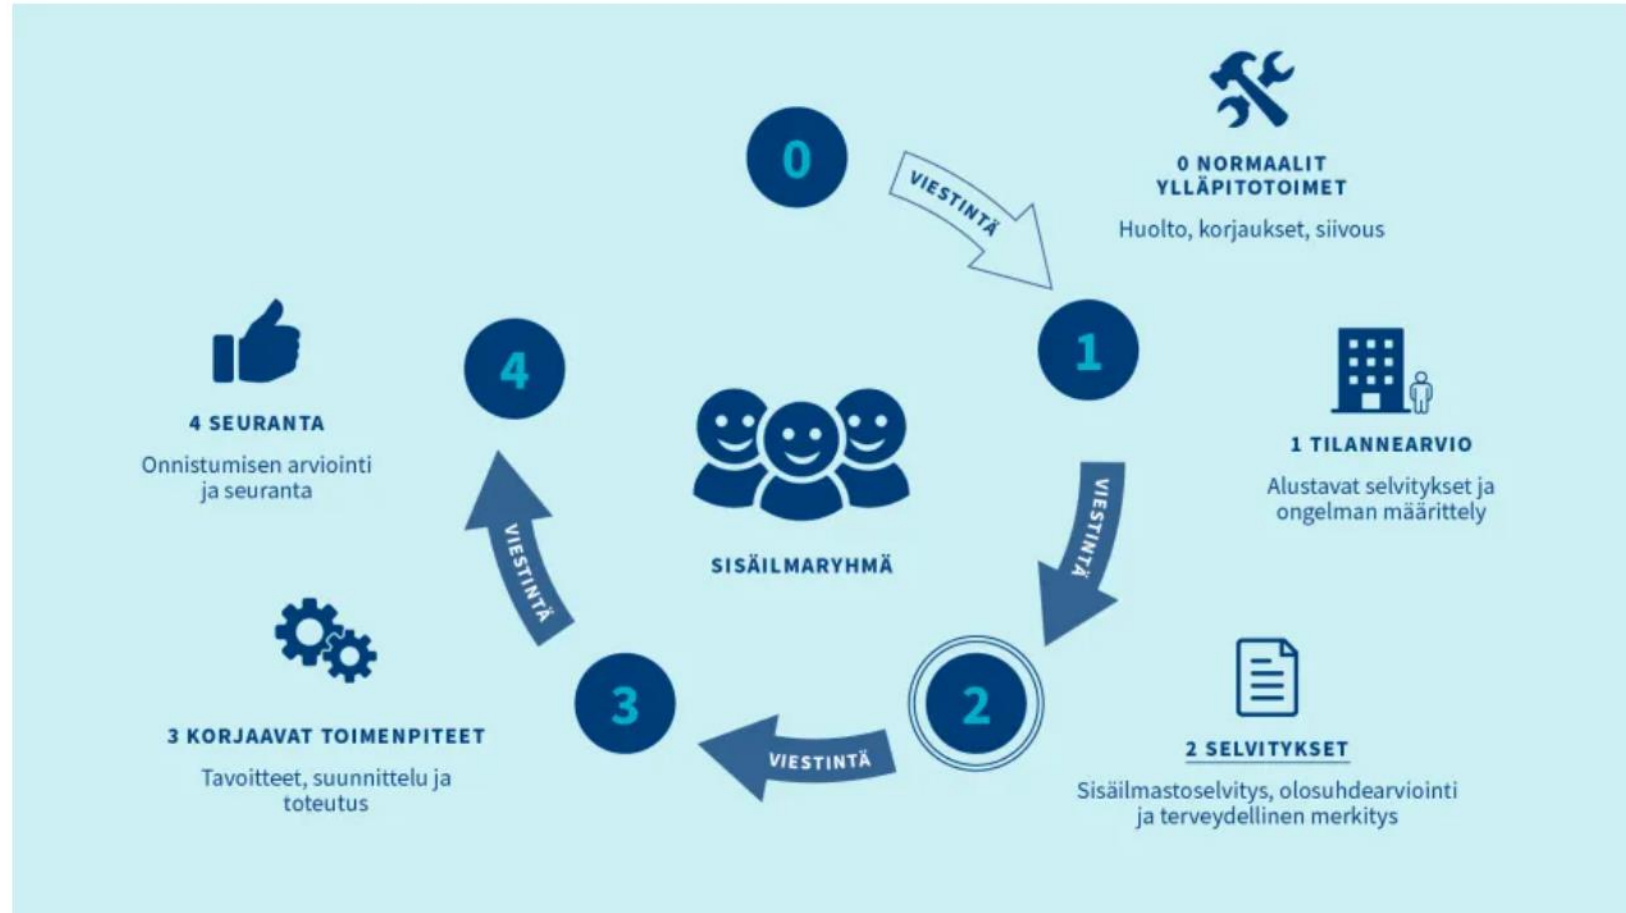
0

VIESTINTÄ

0 NORMAALIT YLLÄPITOTOIMET

Huolto, korjaukset, siivous

1

1 TILANNEARVIO

Alustavat selvitykset ja ongelman määrittely

VIESTINTÄ

4

4 SEURANTA

Onnistumisen arviointi ja seuranta

SISÄILMARYHMÄ

VIESTINTÄ

2

2 SELVITYKSET

Sisäilmastoselvitys, olosuhdearviointi ja terveydellinen merkitys

VIESTINTÄ

3

3 KORJAAVAT TOIMENPITEET

Tavoitteet, suunnittelu ja toteutus